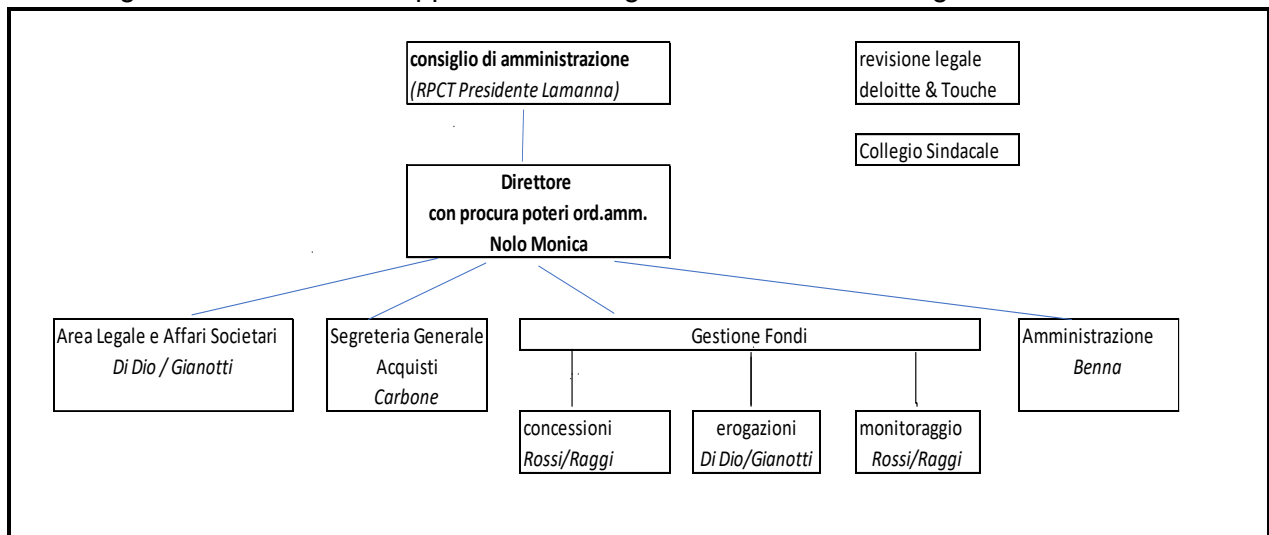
consiglio di amministrazione
*(RPCT Presidente Lamanna)*

revisione legale
deloitte & Touche

Collegio Sindacale

Direttore
con procura poteri ord.amm.
Nolo Monica

Area Legale e Affari Societari
*Di Dio / Gianotti*

Segreteria Generale
Acquisti
*Carbone*

Gestione Fondi

Amministrazione
*Benna*

concessioni
*Rossi/Raggi*

erogazioni
*Di Dio/Gianotti*

monitoraggio
*Rossi/Raggi*